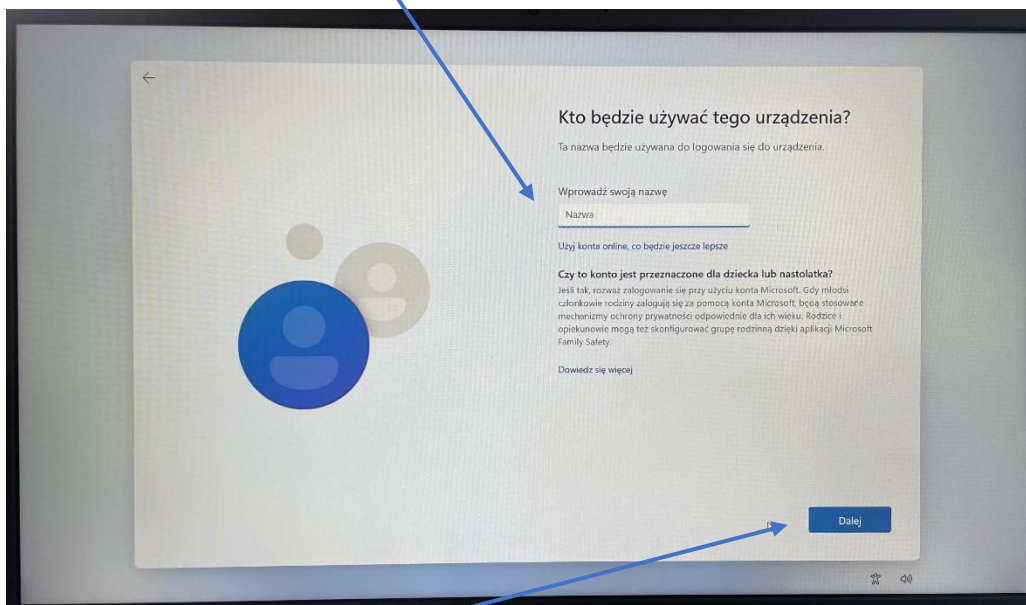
Kto będzie używać tego urządzenia?

Ta nazwa będzie używana do logowania się do urządzenia.

Wprowadź swoją nazwę

Nazwa

Użyj konta online, co będzie jeszcze lepsze

Czy to konto jest przeznaczone dla dziecka lub nastolatka?

Jeśli tak, rozważ zalogowanie się przy użyciu konta Microsoft. Gdy młodsi członkowie rodziny zalogują się za pomocą konta Microsoft, będą stosowane mechanizmy ochrony prywatności odpowiednie dla ich wieku. Rodzice i opiekunowie mogą też skonfigurować grupę rodzinną dzięki aplikacji Microsoft Family Safety.

Dowiedz się więcej

Dalej